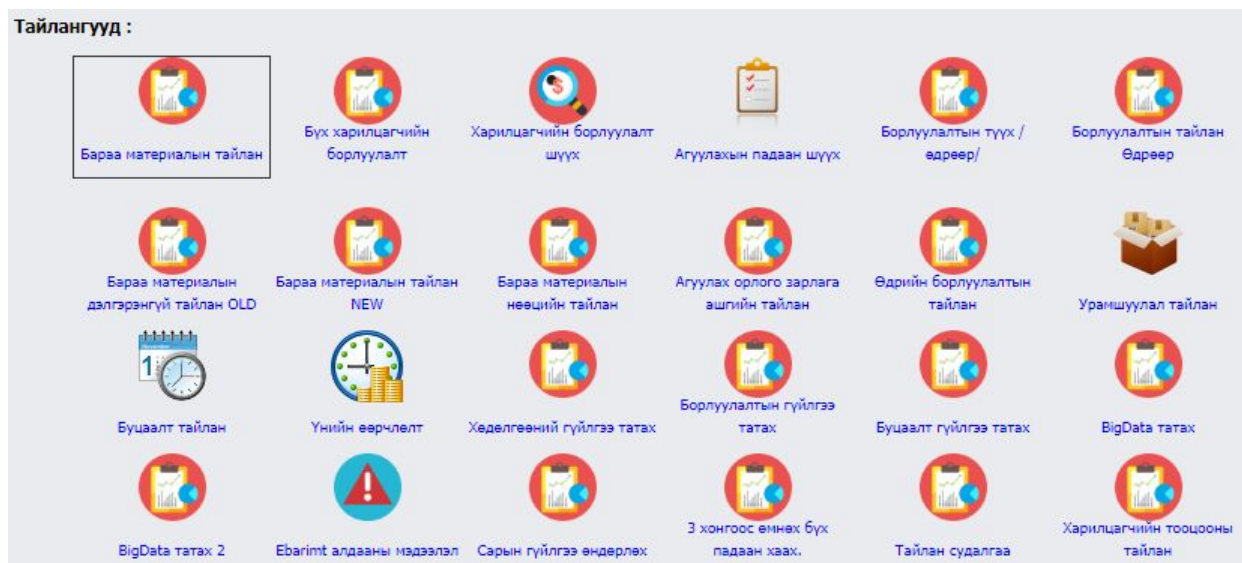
Тайлангууд :

Бараа материалын тайлан

Бүх харилцагчийн борлуулалт

Харилцагчийн борлуулалт шүүх

Агуулахын падаан шүүх

Борлуулалтын түүх / өдрөөр/

Борлуулалтын тайлан Өдрөөр

Бараа материалын дэлгэрэнгүй тайлан OLD

Бараа материалын тайлан NEW

Бараа материалын нөөцийн тайлан

Агуулах орлого зарлага ашгийн тайлан

Өдрийн борлуулалтын тайлан

Урамшуулал тайлан

Буцаалт тайлан

Үнийн өөрчлөлт

Хөдөлгөөний гүйлгээ татах

Борлуулалтын гүйлгээ татах

Буцаалт гүйлгээ татах

BigData татах

BigData татах 2

Ebarimt алдааны мэдээлэл

Сарын гүйлгээ өндөрлөх

3 хоногоос өмнөх бүх падаан хаах.

Тайлан судалгаа

Харилцагчийн тооцооны тайлан